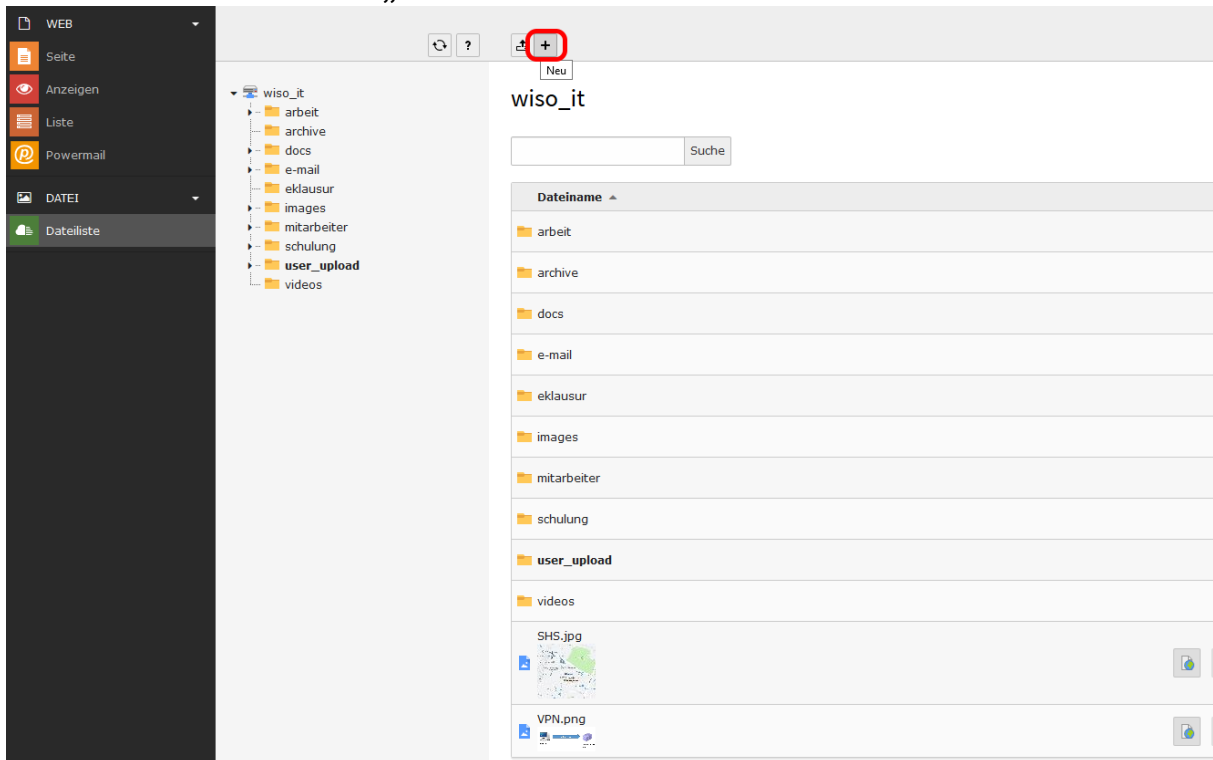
WEB
Seite
Anzeigen
Liste
Powermail
DATEI
Dateiliste

?

wiso_it
arbeit
archive
docs
e-mail
eklausur
images
mitarbeiter
schulung
user_upload
videos

+
Neu

wiso_it

Suche

| Dateiname ▲ |
|---|
| arbeit |
| archive |
| docs |
| e-mail |
| eklausur |
| images |
| mitarbeiter |
| schulung |
| user_upload |
| videos |
| SHS.jpg |
| VPN.png |